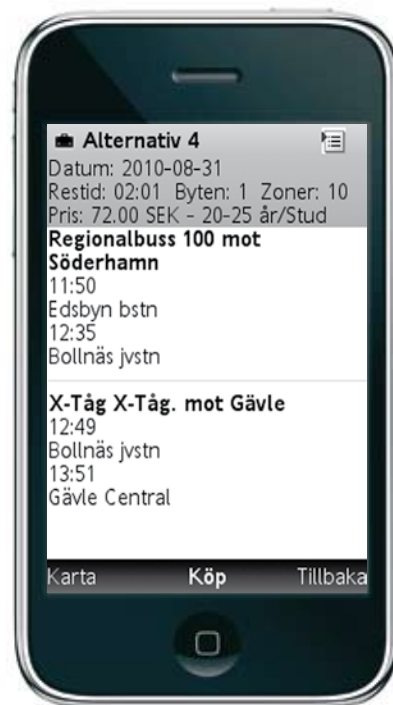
Alternativ 4
Datum: 2010-08-31
Restid: 02:01 Byten: 1 Zoner: 10
Pris: 72.00 SEK - 20-25 år/Stud

Regionalbuss 100 mot Söderhamn
11:50
Edsbyn bstn
12:35
Bollnäs jvstn

X-Tåg X-Tåg. mot Gävle
12:49
Bollnäs jvstn
13:51
Gävle Central

Karta Köp Tillbaka